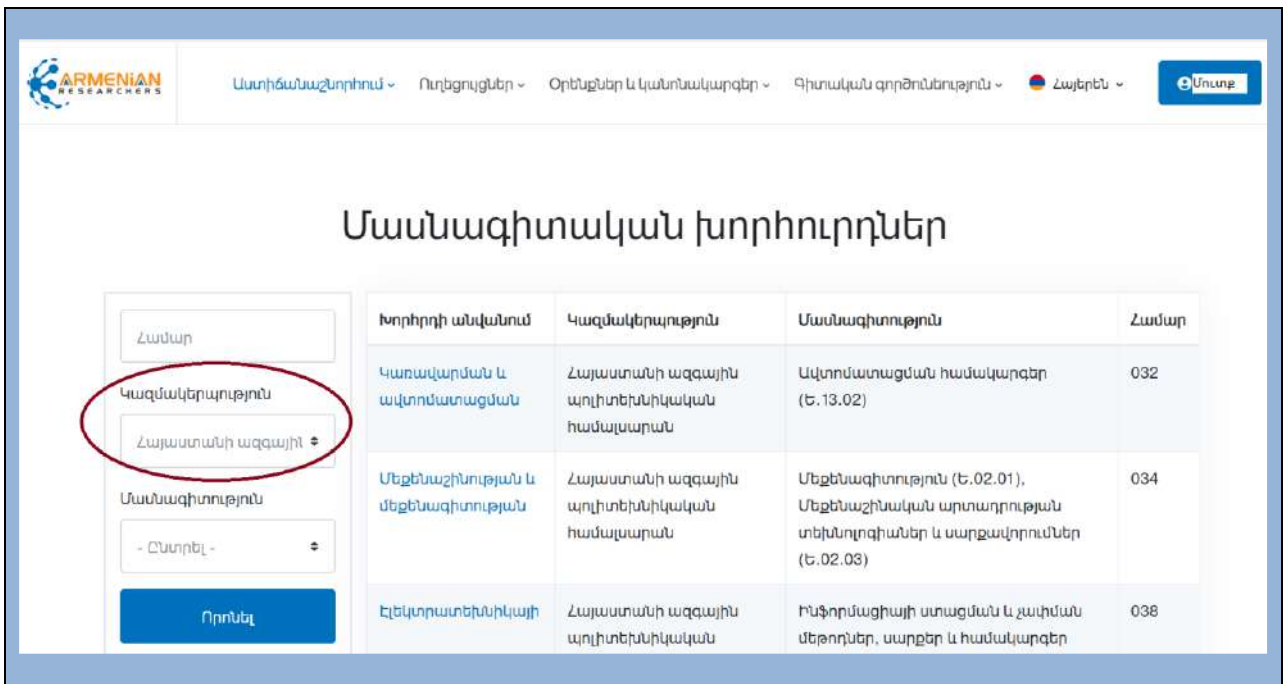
ARMENIAN RESEARCHERS

Ատենախոսություն ⌄ Ուղեցույցներ ⌄ Օրենքներ և կանոնակարգեր ⌄ Գիտական գործունեություն ⌄ Հայերեն ⌄ Մուտք

Մասնագիտական խորհուրդներ

Համար

Կազմակերպություն

Հայաստանի ազգային

Մասնագիտություն

- Ընտրել -

Որոնել

| Խորհրդի անվանում | Կազմակերպություն | Մասնագիտություն | Համար |
|---|---|---|---|
| Կառավարման և ավտոմատացման | Հայաստանի ազգային պոլիտեխնիկական համալսարան | Ավտոմատացման համակարգեր (Ե.13.02) | 032 |
| Մեքենաշինության և մեքենագիտության | Հայաստանի ազգային պոլիտեխնիկական համալսարան | Մեքենագիտություն (Ե.02.01), Մեքենաշինական արտադրության տեխնոլոգիաներ և սարքավորումներ (Ե.02.03) | 034 |
| Էլեկտրատեխնիկայի | Հայաստանի ազգային պոլիտեխնիկական | Ինֆորմացիայի ստացման և չափման մեթոդներ, սարքեր և համակարգեր | 038 |